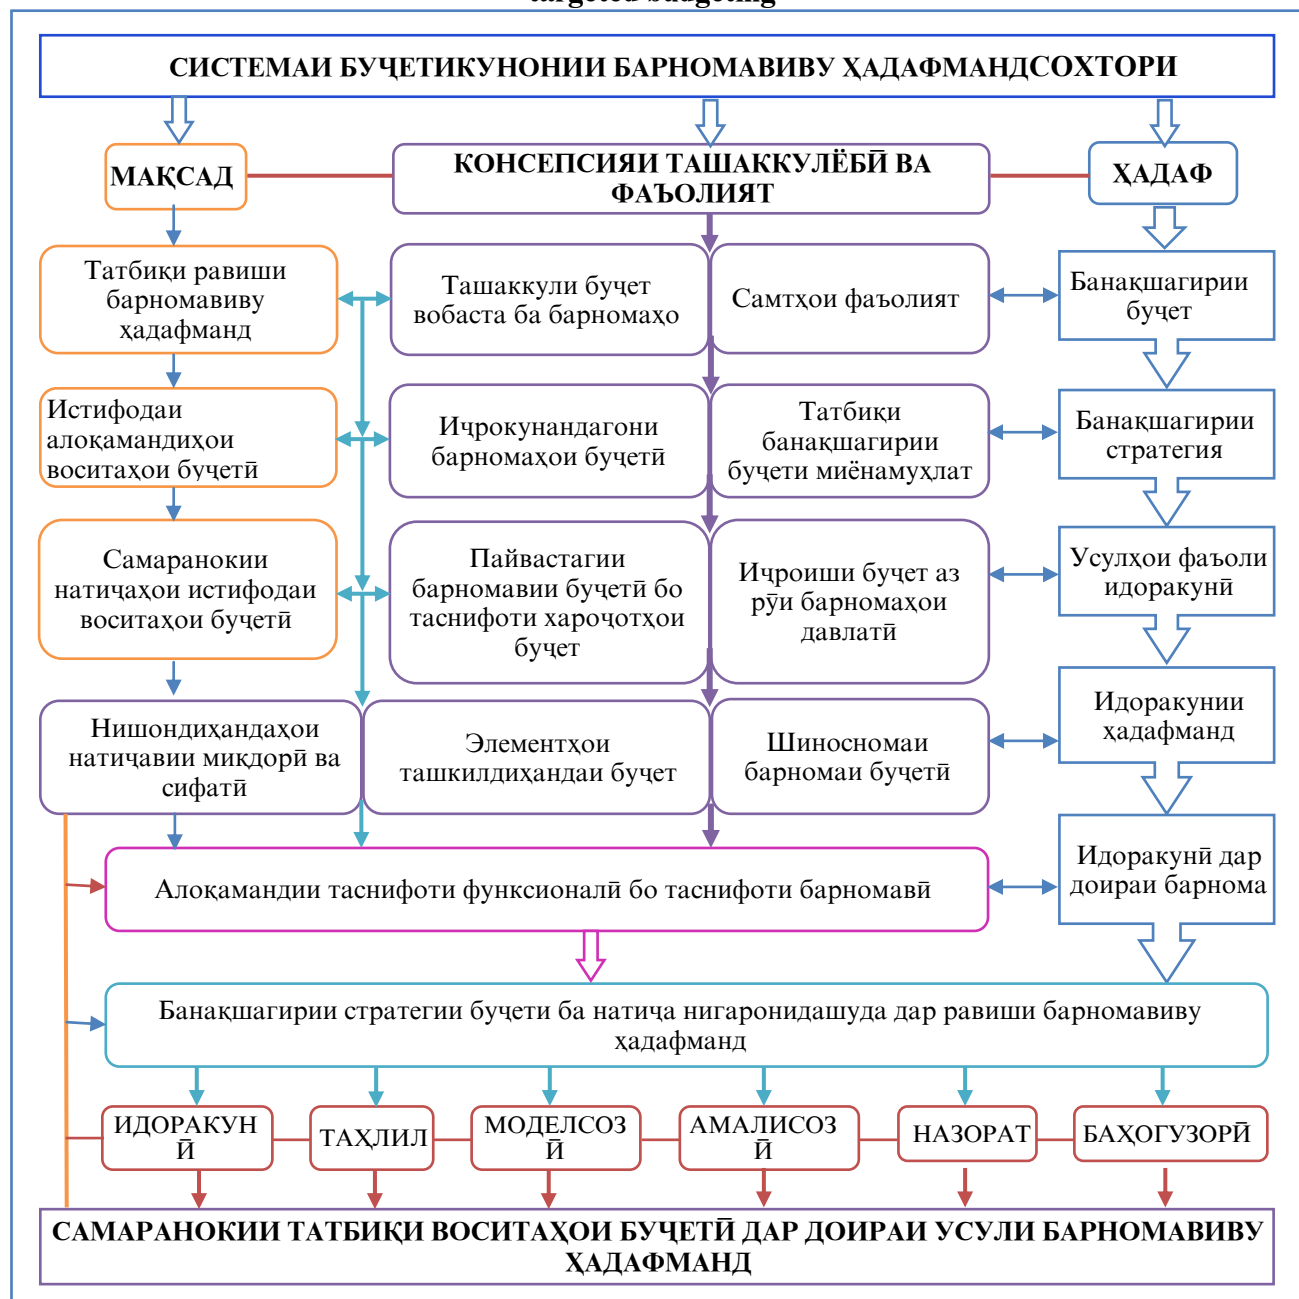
СИСТЕМАИ БУҶЕТИКУНОНИИ БАРНОМАВИВУ ҲАДАФМАНДСОХТОРИ

МАҚСАД

КОНСЕПСИЯИ ТАШАККУЛЁБӢ ВА ФАЪОЛИЯТ

ҲАДАФ

Татбиқи равиши барномавиву ҳадафманд

Ташаккули буҷет вобаста ба барномаҳо

Самтҳои фаъолият

Банақшагирии буҷет

Истифодаи алоқамандиҳои воситаҳои буҷетӣ

Иҷрокунандагони барномаҳои буҷетӣ

Татбиқи банақшагирии буҷети миёнамуҳлат

Банақшагирии стратегия

Самаранокии натиҷаҳои истифодаи воситаҳои буҷетӣ

Пайвастагии барномавии буҷетӣ бо таснифоти хароҷотҳои буҷет

Иҷроиши буҷет аз рӯи барномаҳои давлатӣ

Усулҳои фаъоли идоракунӣ

Идоракунии ҳадафманд

Нишондиҳандаҳои натиҷавии миқдорӣ ва сифатӣ

Элементҳои ташкилдиҳандаи буҷет

Шиносномаи барномаи буҷетӣ

Идоракунӣ дар доираи барнома

Алоқамандии таснифоти функсионалӣ бо таснифоти барномавӣ

Банақшагирии стратегии буҷети ба натиҷа нигаронидашуда дар равиши барномавиву ҳадафманд

ИДОРАКУН Ӣ

ТАҲЛИЛ

МОДЕЛСОЗ Ӣ

АМАЛИСОЗ Ӣ

НАЗОРАТ

БАҲОГУЗОРӢ

САМАРАНОКИИ ТАТБИҚИ ВОСИТАҲОИ БУҶЕТӢ ДАР ДОИРАИ УСУЛИ БАРНОМАВИВУ ҲАДАФМАНД